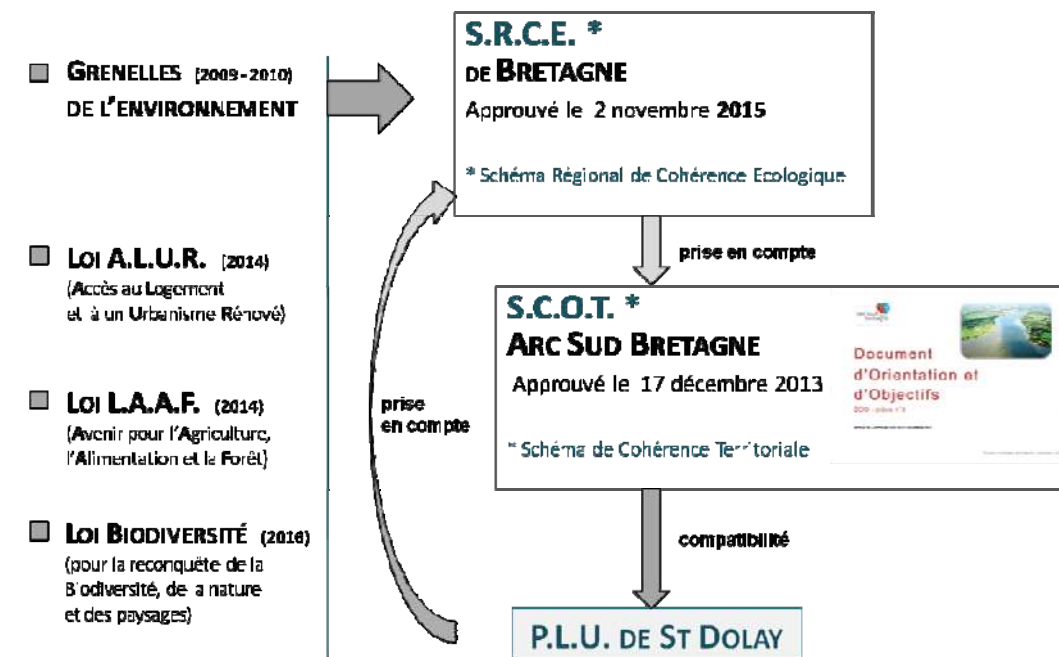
GRENELLES (2009-2010) DE L'ENVIRONNEMENT

LOI A.L.U.R. (2014)
(Accès au Logement et à un Urbanisme Rénové)

LOI L.A.A.F. (2014)
(Avenir pour l'Agriculture, l'Alimentation et la Forêt)

LOI BIODIVERSITÉ (2016)
(pour la reconquête de la Biodiversité, de la nature et des paysages)

S.R.C.E. *
DE BRETAGNE
Approuvé le 2 novembre 2015

* Schéma Régional de Cohérence Ecologique

prise en compte

S.C.O.T. *
ARC SUD BRETAGNE
Approuvé le 17 décembre 2013

* Schéma de Cohérence Territoriale

Document d'Orientation et d'Objectifs

prise en compte

compatibilité

P.L.U. DE ST DOLAY